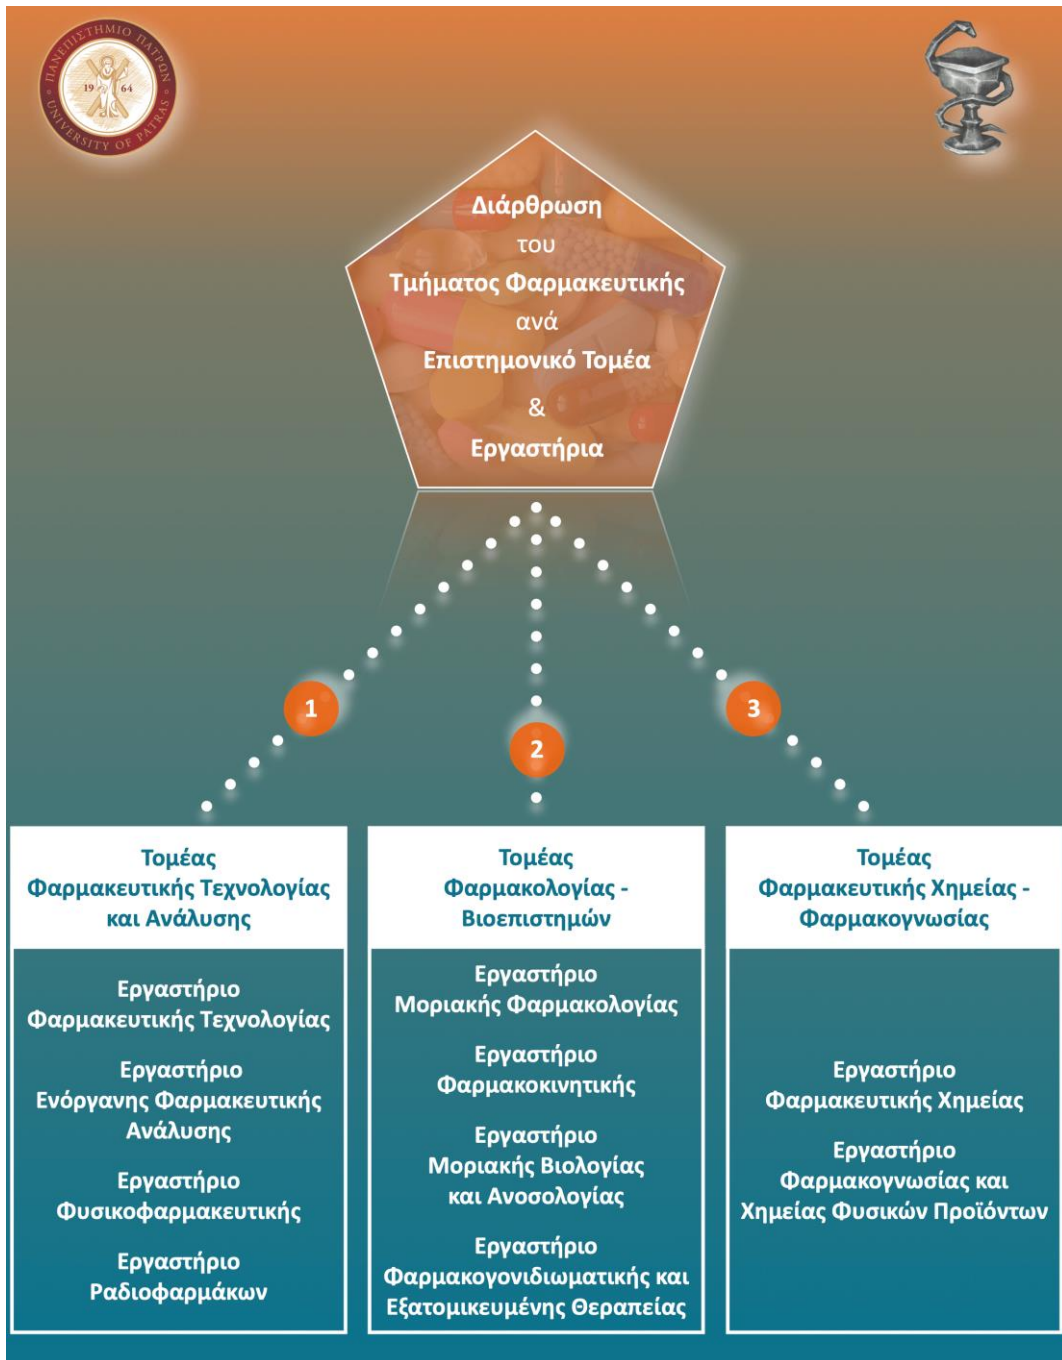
ΠΑΝΕΠΙΣΤΗΜΙΟ ΠΑΤΡΩΝ
19 64
UNIVERSITY OF PATRAS

Διάρθρωση
του
Τμήματος Φαρμακευτικής
ανά
Επιστημονικό Τομέα
&
Εργαστήρια

1

2

3

Τομέας
Φαρμακευτικής Τεχνολογίας και Ανάλυσης

Εργαστήριο
Φαρμακευτικής Τεχνολογίας

Εργαστήριο
Ενόργανης Φαρμακευτικής Ανάλυσης

Εργαστήριο
Φυσικοφαρμακευτικής

Εργαστήριο
Ραδιοφαρμάκων

Τομέας
Φαρμακολογίας - Βιοεπιστημών

Εργαστήριο
Μοριακής Φαρμακολογίας

Εργαστήριο
Φαρμακοκινητικής

Εργαστήριο
Μοριακής Βιολογίας και Ανοσολογίας

Εργαστήριο
Φαρμακογονιδιωματικής και Εξατομικευμένης Θεραπείας

Τομέας
Φαρμακευτικής Χημείας - Φαρμακογνωσίας

Εργαστήριο
Φαρμακευτικής Χημείας

Εργαστήριο
Φαρμακογνωσίας και Χημείας Φυσικών Προϊόντων